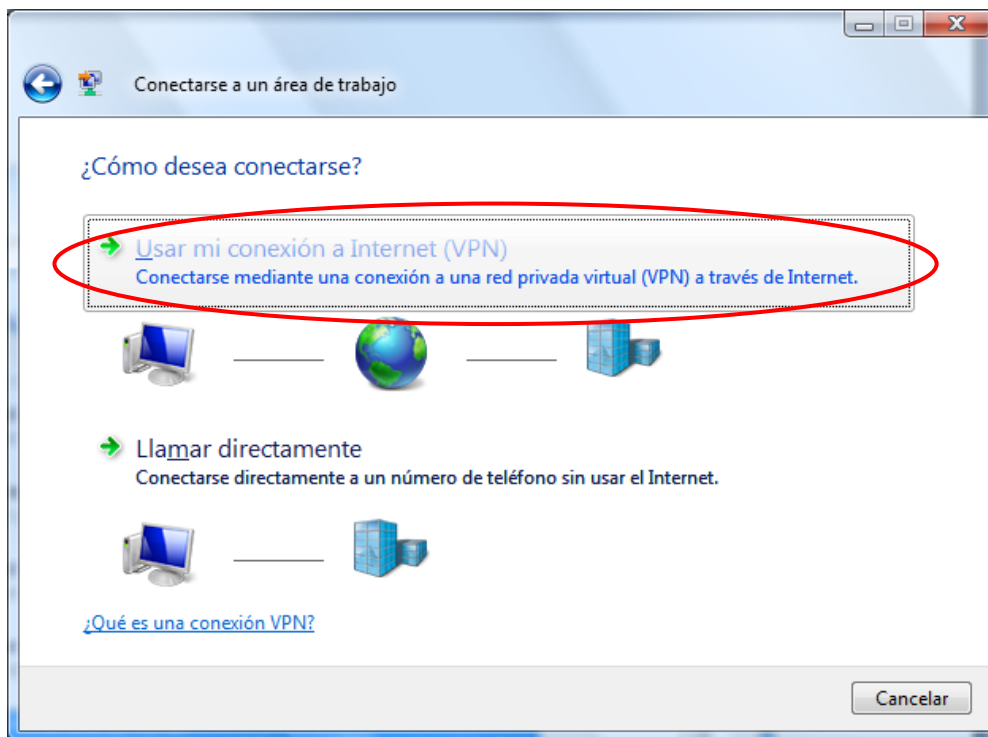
Conectarse a un área de trabajo

¿Cómo desea conectarse?

Usar mi conexión a Internet (VPN)
Conectarse mediante una conexión a una red privada virtual (VPN) a través de Internet.

Llamar directamente
Conectarse directamente a un número de teléfono sin usar el Internet.

¿Qué es una conexión VPN?

Cancelar